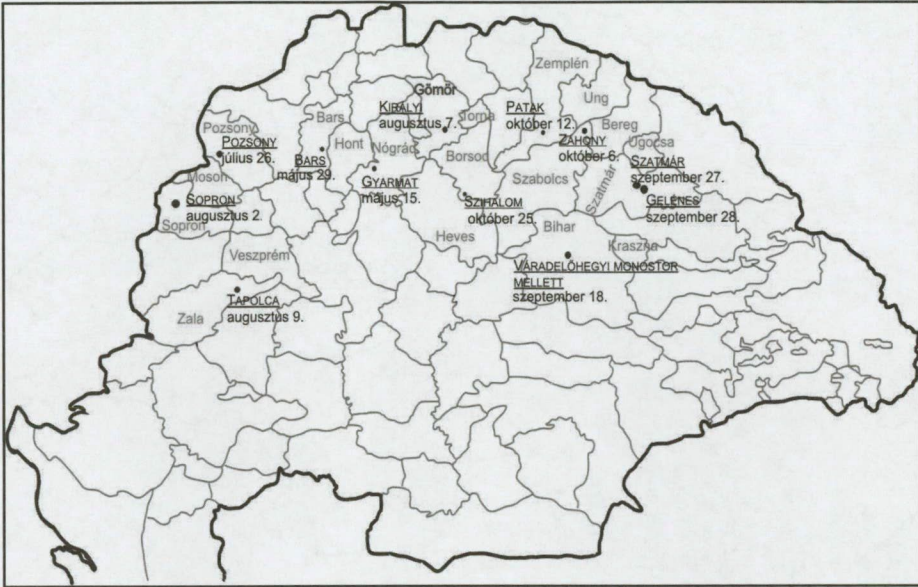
Zemplén
Gömör
Királyi
augusztus 7.
Torna
Patak
október 12.
Ung
Bereg
Pozsony
Bars
Hont
Nógrád
Pozsony
július 26.
Bars
május 29.
Borsod
Záhony
október 6.
Ugocsa
Szatmár
szeptember 27.
Moson
Gyarmat
május 15.
Szabolcs
Szatmár
Gelénes
szeptember 28.
Sopron
augusztus 2.
Sopron
Szihalom
október 25.
Heves
Bihar
Veszprém
Kraszna
Váradelőhegyi monostor mellett
szeptember 18.
Tapolca
augusztus 9.
Zala